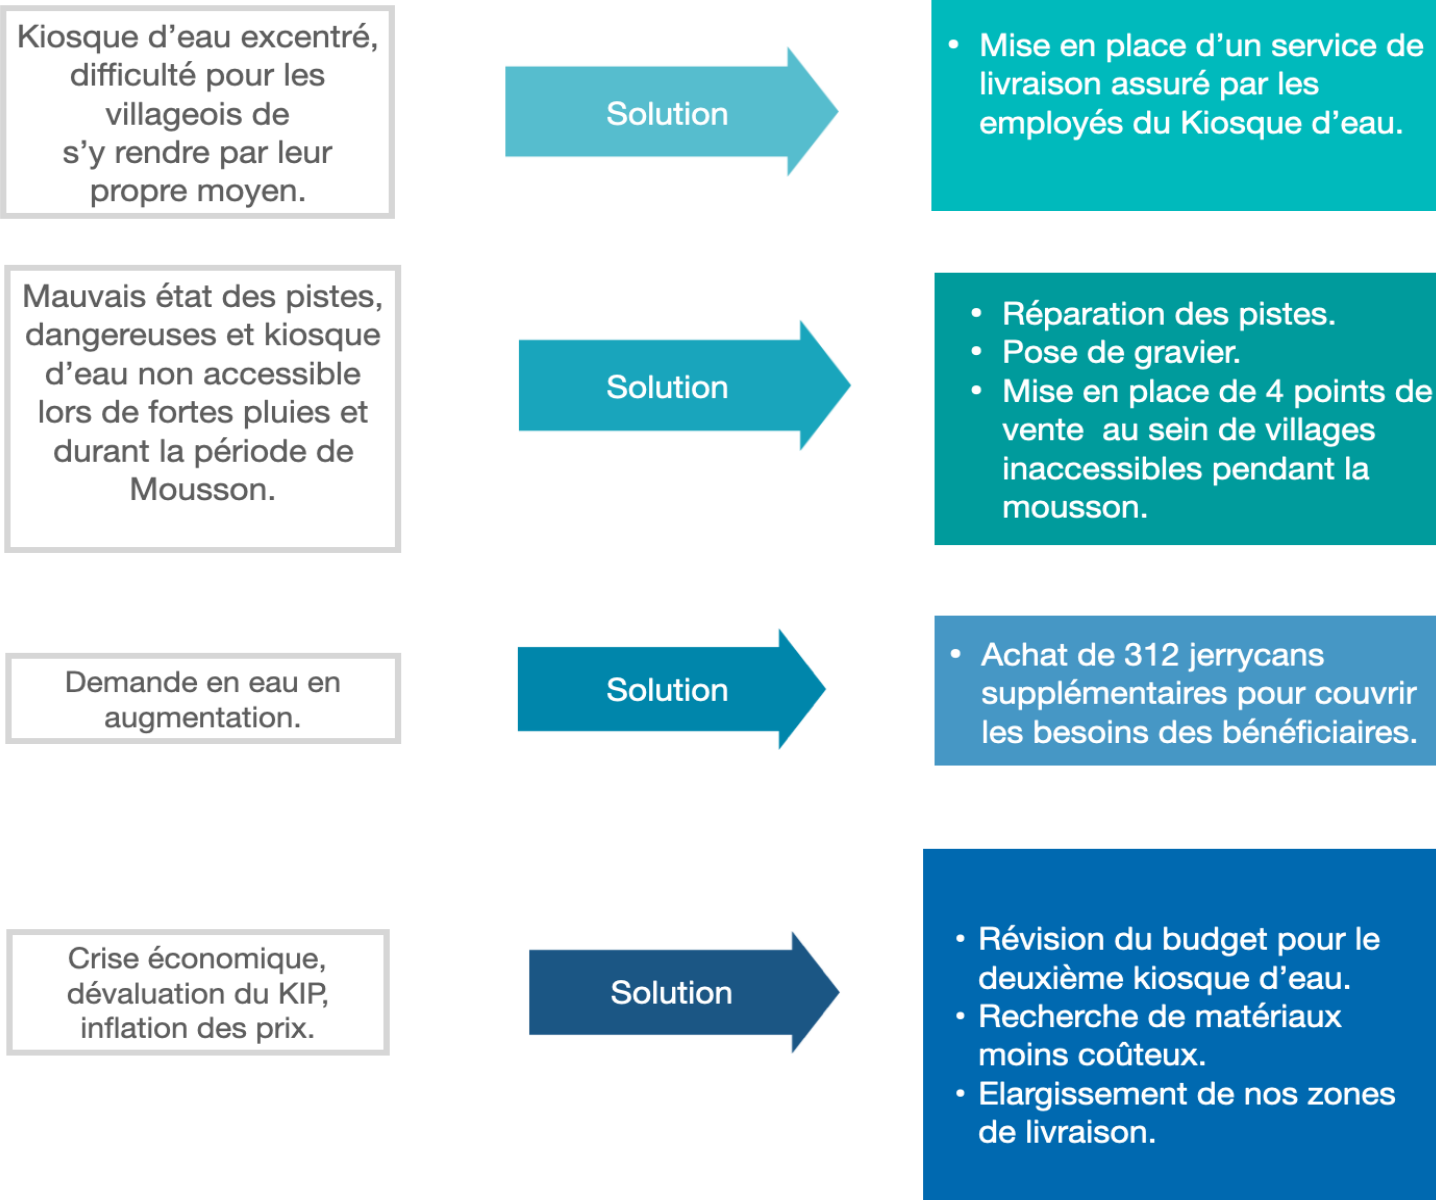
Kiosque d’eau excentré, difficulté pour les villageois de s’y rendre par leur propre moyen.

Solution

• Mise en place d’un service de livraison assuré par les employés du Kiosque d’eau.

Mauvais état des pistes, dangereuses et kiosque d’eau non accessible lors de fortes pluies et durant la période de Mousson.

Solution

• Réparation des pistes.
• Pose de gravier.
• Mise en place de 4 points de vente au sein de villages inaccessibles pendant la mousson.

Demande en eau en augmentation.

Solution

• Achat de 312 jerrycans supplémentaires pour couvrir les besoins des bénéficiaires.

Crise économique, dévaluation du KIP, inflation des prix.

Solution

• Révision du budget pour le deuxième kiosque d’eau.
• Recherche de matériaux moins coûteux.
• Elargissement de nos zones de livraison.